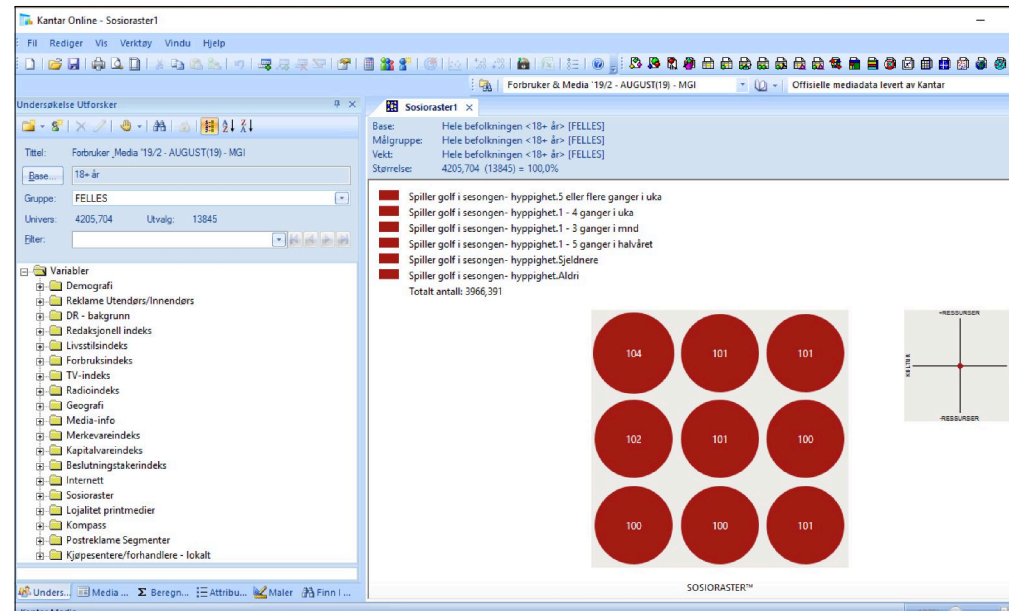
Kantar Online - Sosioraster1

Fil Rediger Vis Verktøy Vindu Hjelp

Forbruker & Media '19/2 - AUGUST(19) - MGI
Offisielle mediadata levert av Kantar

Undersøkelse Utforsker

Tittel: Forbruker ,Media '19/2 - AUGUST(19) - MGI
Base... 18+ år
Gruppe: FELLES
Univers: 4205,704 Utvalg: 13845
Filter:

Variabler
Demografi
Reklame Utendørs/Innendørs
DR - bakgrunn
Redaksjonell indeks
Livsstilsindeks
Forbruksindeks
TV-indeks
Radioindeks
Geografi
Media-info
Merkevareindeks
Kapitalvareindeks
Beslutningstakerindeks
Internett
Sosioraster
Lojalitet printmedier
Kompass
Postreklame Segmenter
Kjøpesentere/forhandlere - lokalt

Unders... Media ... Beregn... Attribu... Maler Finn I ...

Sosioraster1

Base: Hele befolkningen <18+ år> [FELLES]
Målgruppe: Hele befolkningen <18+ år> [FELLES]
Vekt: Hele befolkningen <18+ år> [FELLES]
Størrelse: 4205,704 (13845) = 100,0%

Spiller golf i sesongen- hyppighet.5 eller flere ganger i uka
Spiller golf i sesongen- hyppighet.1 - 4 ganger i uka
Spiller golf i sesongen- hyppighet.1 - 3 ganger i mnd
Spiller golf i sesongen- hyppighet.1 - 5 ganger i halvåret
Spiller golf i sesongen- hyppighet.Sjeldnere
Spiller golf i sesongen- hyppighet.Aldri
Totalt antall: 3966,391

104 101 101
102 101 100
100 100 101

+RESSURSER
KULTUR
-RESSURSER

SOSIORASTER™

Kantar Media